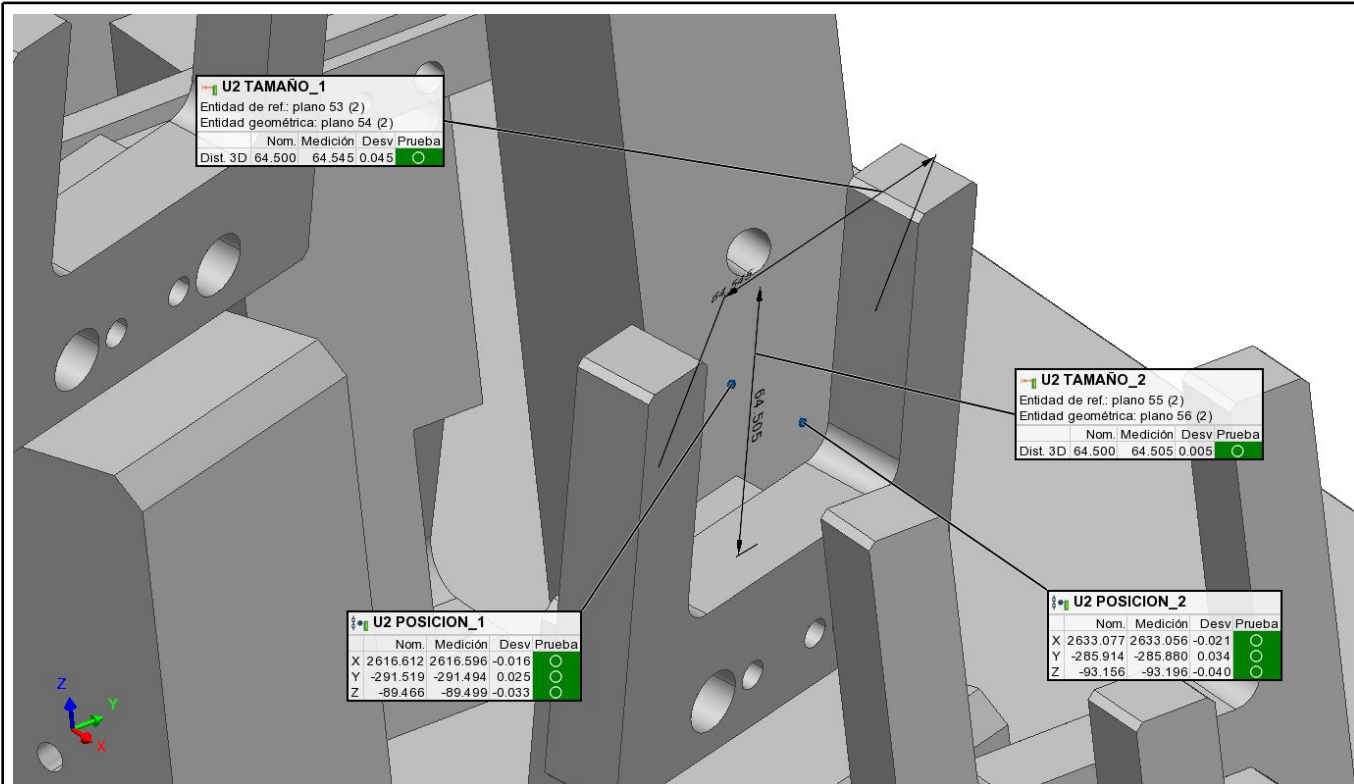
U2 TAMAÑO_1
Entidad de ref.: plano 53 (2)
Entidad geométrica: plano 54 (2)

| | Nom. | Medición | Desv | Prueba |
|---|---|---|---|---|
| Dist. 3D | 64.500 | 64.545 | 0.045 | ○ |

64.545

64.505

U2 TAMAÑO_2
Entidad de ref.: plano 55 (2)
Entidad geométrica: plano 56 (2)

| | Nom. | Medición | Desv | Prueba |
|---|---|---|---|---|
| Dist. 3D | 64.500 | 64.505 | 0.005 | ○ |

U2 POSICION_1

| | Nom. | Medición | Desv | Prueba |
|---|---|---|---|---|
| X | 2616.612 | 2616.596 | -0.016 | ○ |
| Y | -291.519 | -291.494 | 0.025 | ○ |
| Z | -89.466 | -89.499 | -0.033 | ○ |

U2 POSICION_2

| | Nom. | Medición | Desv | Prueba |
|---|---|---|---|---|
| X | 2633.077 | 2633.056 | -0.021 | ○ |
| Y | -285.914 | -285.880 | 0.034 | ○ |
| Z | -93.156 | -93.196 | -0.040 | ○ |

Z
Y
X